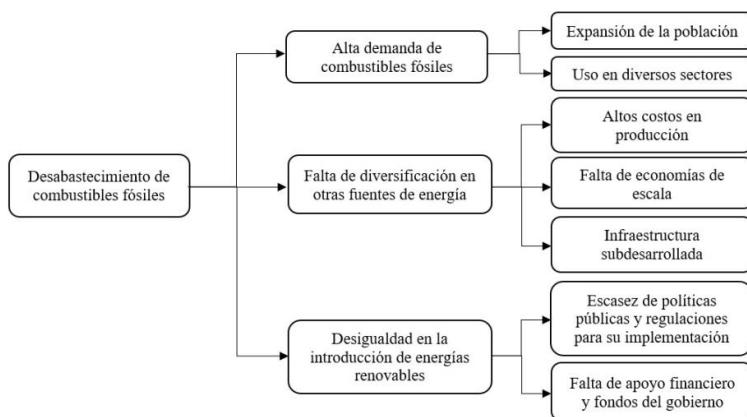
Desabastecimiento de combustibles fósiles

Alta demanda de combustibles fósiles

Expansión de la población

Uso en diversos sectores

Falta de diversificación en otras fuentes de energía

Altos costos en producción

Falta de economías de escala

Infraestructura subdesarrollada

Desigualdad en la introducción de energías renovables

Escasez de políticas públicas y regulaciones para su implementación

Falta de apoyo financiero y fondos del gobierno